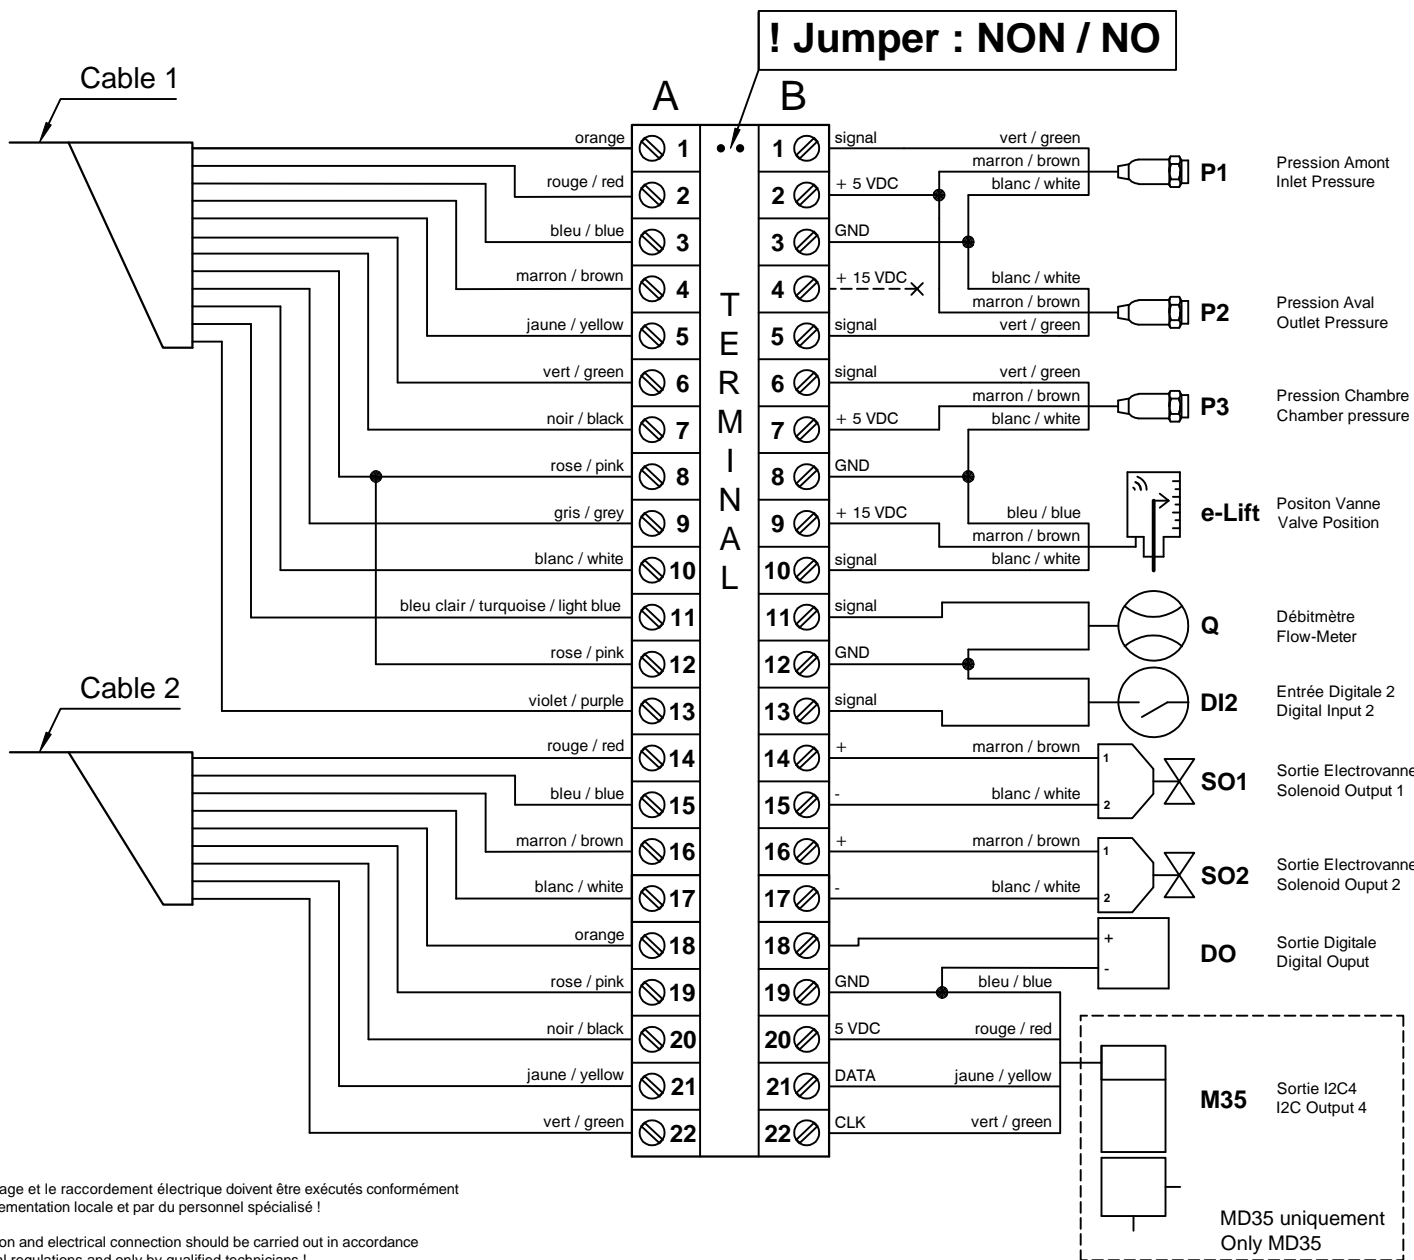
! Jumper : NON / NO

Cable 1

A

B

TERMINAL

| A wire | A | B | B label | B wire |
|---|---|---|---|---|
| orange | 1 | 1 | signal | vert / green |
| rouge / red | 2 | 2 | + 5 VDC | marron / brown |
| bleu / blue | 3 | 3 | GND | blanc / white |
| marron / brown | 4 | 4 | + 15 VDC | blanc / white |
| jaune / yellow | 5 | 5 | signal | marron / brown |
| vert / green | 6 | 6 | signal | vert / green |
| noir / black | 7 | 7 | + 5 VDC | vert / green |
| rose / pink | 8 | 8 | GND | marron / brown |
| gris / grey | 9 | 9 | + 15 VDC | blanc / white |
| blanc / white | 10 | 10 | signal | bleu / blue |
| bleu clair / turquoise / light blue | 11 | 11 | signal | marron / brown |
| rose / pink | 12 | 12 | GND | blanc / white |
| violet / purple | 13 | 13 | signal | |
| rouge / red | 14 | 14 | + | marron / brown |
| bleu / blue | 15 | 15 | - | blanc / white |
| marron / brown | 16 | 16 | + | marron / brown |
| blanc / white | 17 | 17 | - | blanc / white |
| orange | 18 | 18 | | |
| rose / pink | 19 | 19 | GND | bleu / blue |
| noir / black | 20 | 20 | 5 VDC | rouge / red |
| jaune / yellow | 21 | 21 | DATA | jaune / yellow |
| vert / green | 22 | 22 | CLK | vert / green |

Cable 2

P1 Pression Amont Inlet Pressure

P2 Pression Aval Outlet Pressure

P3 Pression Chambre Chamber pressure

e-Lift Positon Vanne Valve Position

Q Débitmètre Flow-Meter

DI2 Entrée Digitale 2 Digital Input 2

1 2 SO1 Sortie Electrovanne Solenoid Output 1

1 2 SO2 Sortie Electrovanne Solenoid Ouput 2

+ - DO Sortie Digitale Digital Ouput

M35 Sortie I2C4 I2C Output 4

MD35 uniquement Only MD35

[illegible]age et le raccordement électrique doivent être exécutés conformément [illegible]ementation locale et par du personnel spécialisé !

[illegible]on and electrical connection should be carried out in accordance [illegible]l regulations and only by qualified technicians !